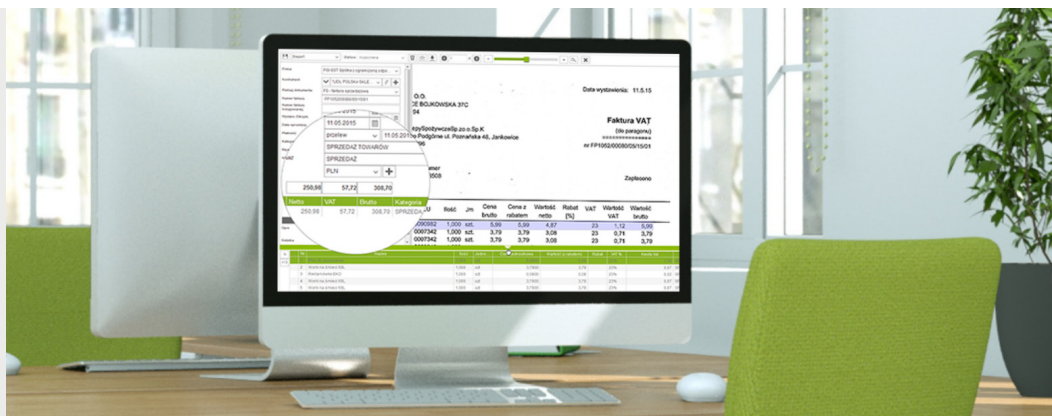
Data wystawienia: 11.5.15

Faktura VAT
(do paragonu)
nr FP1002/00080/05/15/01

Zapłacono

11.05.2015
przelew
11.05.2015
SPRZEDAŻ TOWARÓW
SPRZEDAŻ
PLN

| Netto | VAT | Brutto | Kategoria |
|---|---|---|---|
| 250,88 | 57,72 | 308,70 | SPRZEDA |
| 250,88 | 57,72 | 308,70 | SPRZEDA |

| Ilość | J.m. | Cena brutto | Cena z rabatem | Wartość netto | Rabat [%] | VAT | Wartość VAT | Wartość brutto |
|---|---|---|---|---|---|---|---|---|
| 1,000 | szt. | 5,99 | 5,99 | 4,87 | | 23 | 1,12 | 5,99 |
| 1,000 | szt. | 3,79 | 3,79 | 3,08 | | 23 | 0,71 | 3,79 |
| 1,000 | szt. | 3,79 | 3,79 | 3,08 | | 23 | 0,71 | 3,79 |